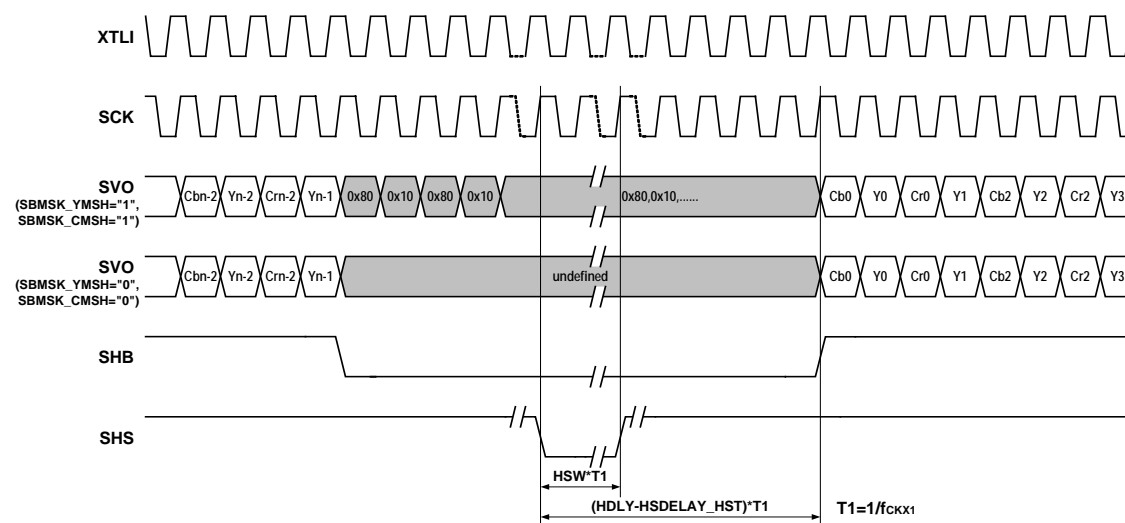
XTLI

SCK

SVO
(SBMSK_YMSH="1",
SBMSK_CMSH="1")

Cbn-2 Yn-2 Crn-2 Yn-1 0x80 0x10 0x80 0x10 0x80,0x10,...... Cb0 Y0 Cr0 Y1 Cb2 Y2 Cr2 Y3

SVO
(SBMSK_YMSH="0",
SBMSK_CMSH="0")

Cbn-2 Yn-2 Crn-2 Yn-1 undefined Cb0 Y0 Cr0 Y1 Cb2 Y2 Cr2 Y3

SHB

SHS

HSW*T1

(HDLY-HSDELAY_HST)*T1

T1=1/$f_{CKX1}$